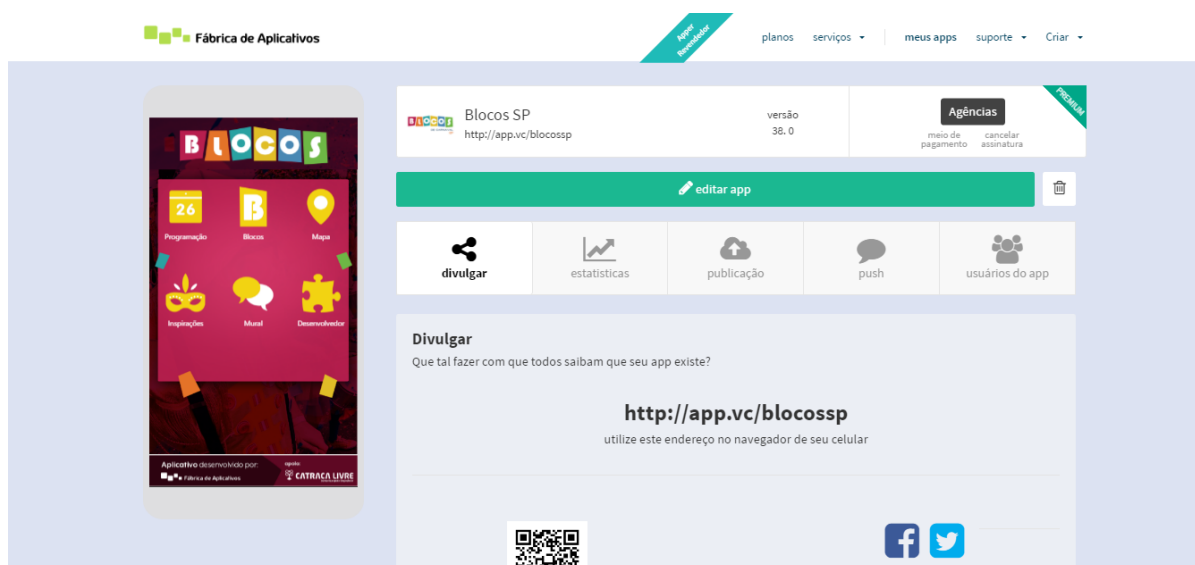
Fábrica de Aplicativos

Apper Revendedor

planos serviços meus apps suporte Criar

BLOCOS

26 Programação
Blocos
Mapa
Inspirações
Mural
Desenvolvedor

Aplicativo desenvolvido por: Fábrica de Aplicativos
apoio CATRACA LIVRE

Blocos SP
http://app.vc/blocossp

versão
38.0

Agências
meio de pagamento
cancelar assinatura

PREMIUM

editar app

divulgar
estatisticas
publicação
push
usuários do app

Divulgar
Que tal fazer com que todos saibam que seu app existe?

http://app.vc/blocossp
utilize este endereço no navegador de seu celular